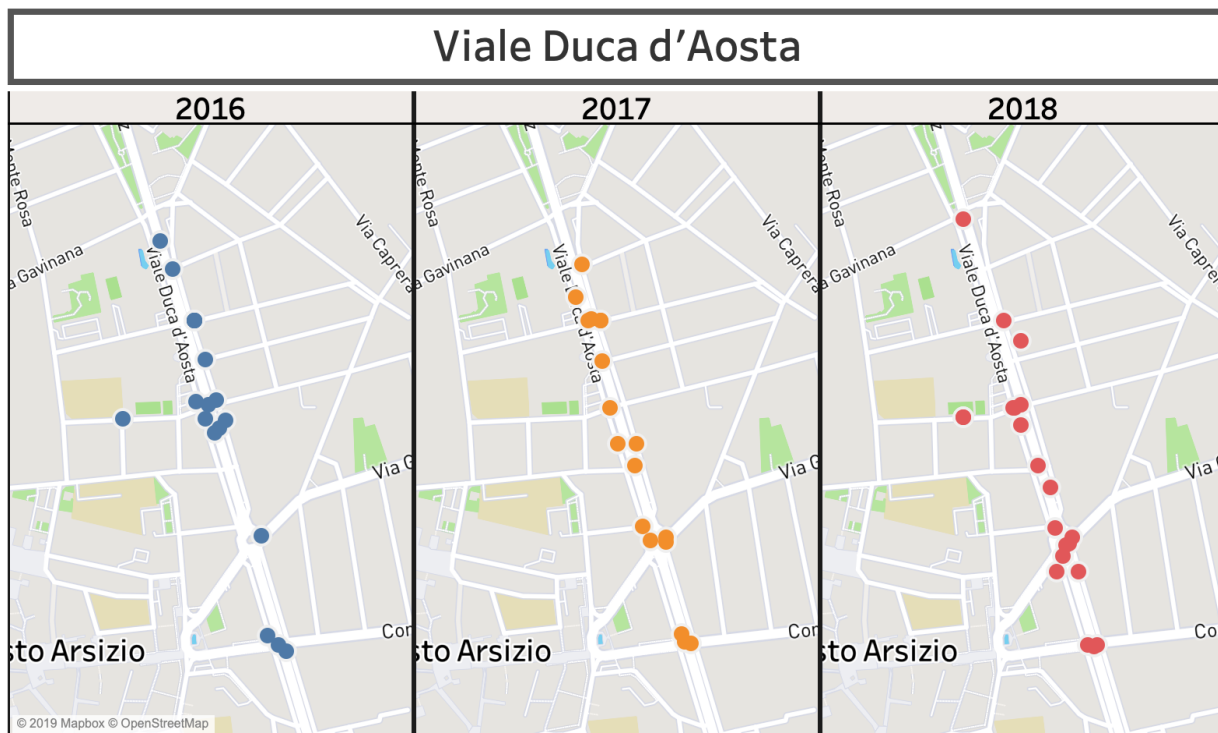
Viale Duca d'Aosta

| 2016 | 2017 | 2018 |
|---|---|---|

onte Rosa
a Gavinana
Viale Duca d'Aosta
Via Caprera
Via G
Co
sto Arsizio
© 2019 Mapbox © OpenStreetMap

onte Rosa
a Gavinana
Viale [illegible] d'Aosta
Via Capre
Via G
Co
sto Arsizio

onte Rosa
a Gavinana
Viale Duca d'Aosta
Via Capre
Via G
Co
sto Arsizio